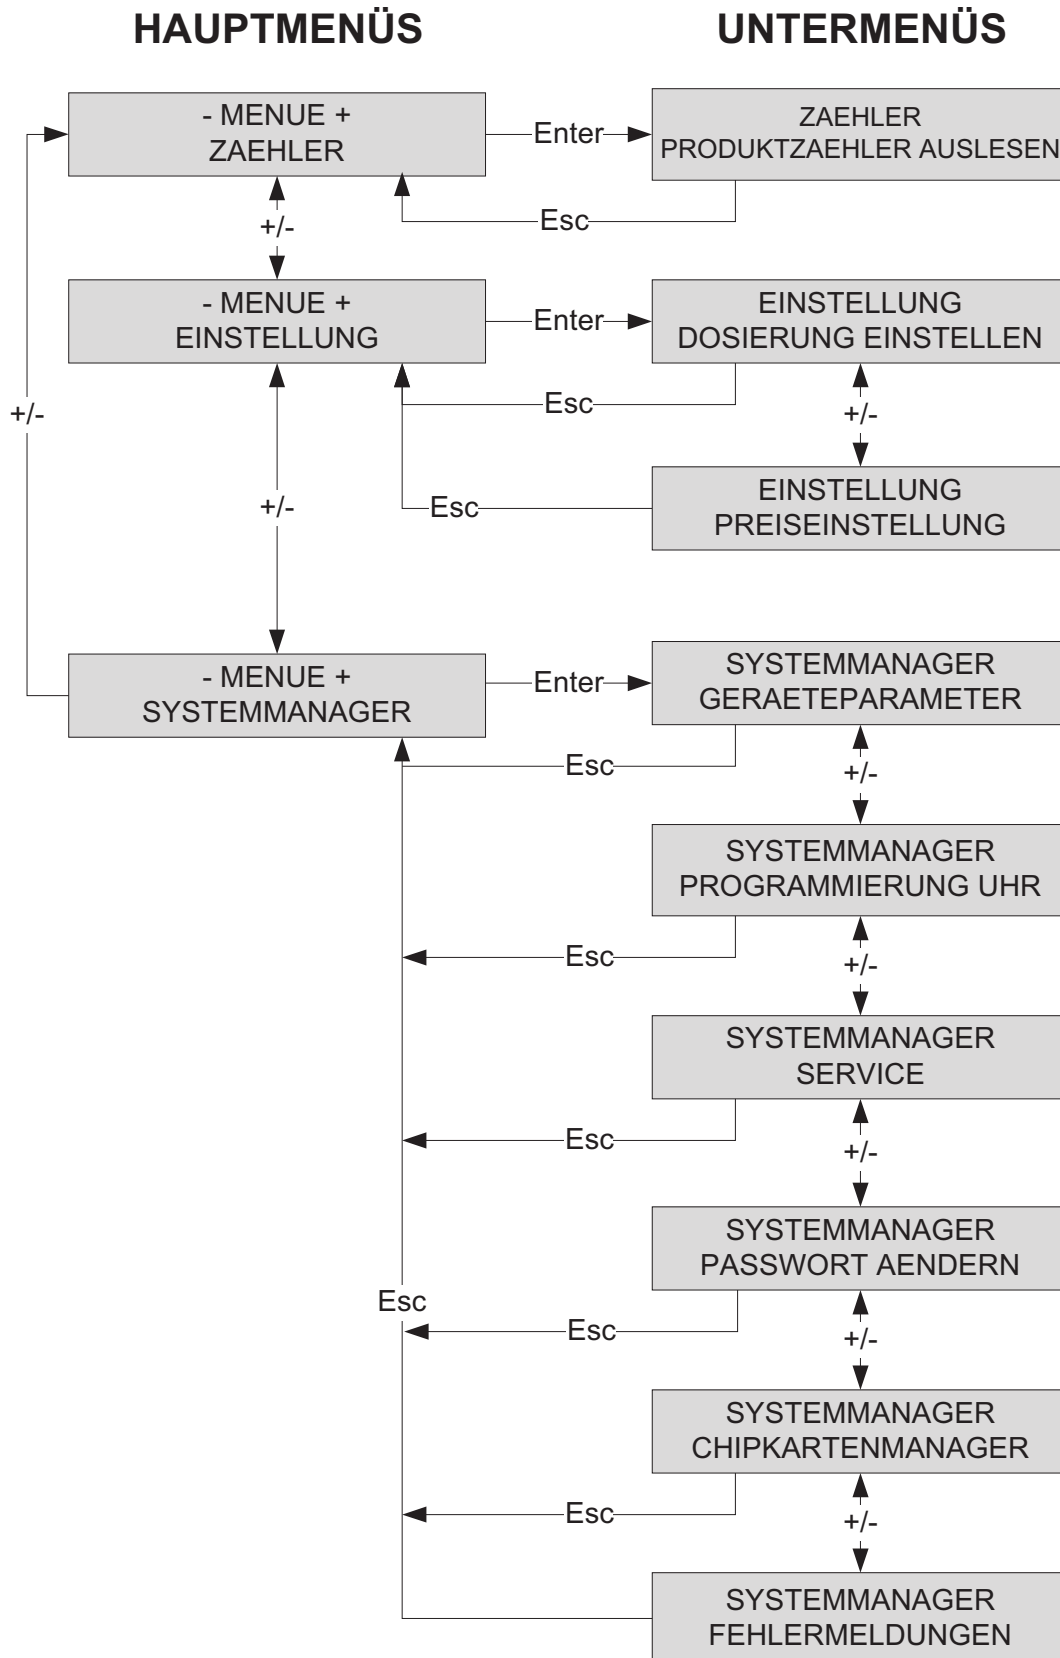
HAUPTMENÜS

UNTERMENÜS

- MENUE +
ZAEHLER

Enter

ZAEHLER
PRODUKTZAEHLER AUSLESEN

Esc

+/-

- MENUE +
EINSTELLUNG

Enter

EINSTELLUNG
DOSIERUNG EINSTELLEN

Esc

+/-

+/-

+/-

Esc

EINSTELLUNG
PREISEINSTELLUNG

- MENUE +
SYSTEMMANAGER

Enter

SYSTEMMANAGER
GERAETEPARAMETER

Esc

+/-

SYSTEMMANAGER
PROGRAMMIERUNG UHR

Esc

+/-

SYSTEMMANAGER
SERVICE

Esc

+/-

SYSTEMMANAGER
PASSWORT AENDERN

Esc

Esc

+/-

SYSTEMMANAGER
CHIPKARTENMANAGER

Esc

+/-

SYSTEMMANAGER
FEHLERMELDUNGEN